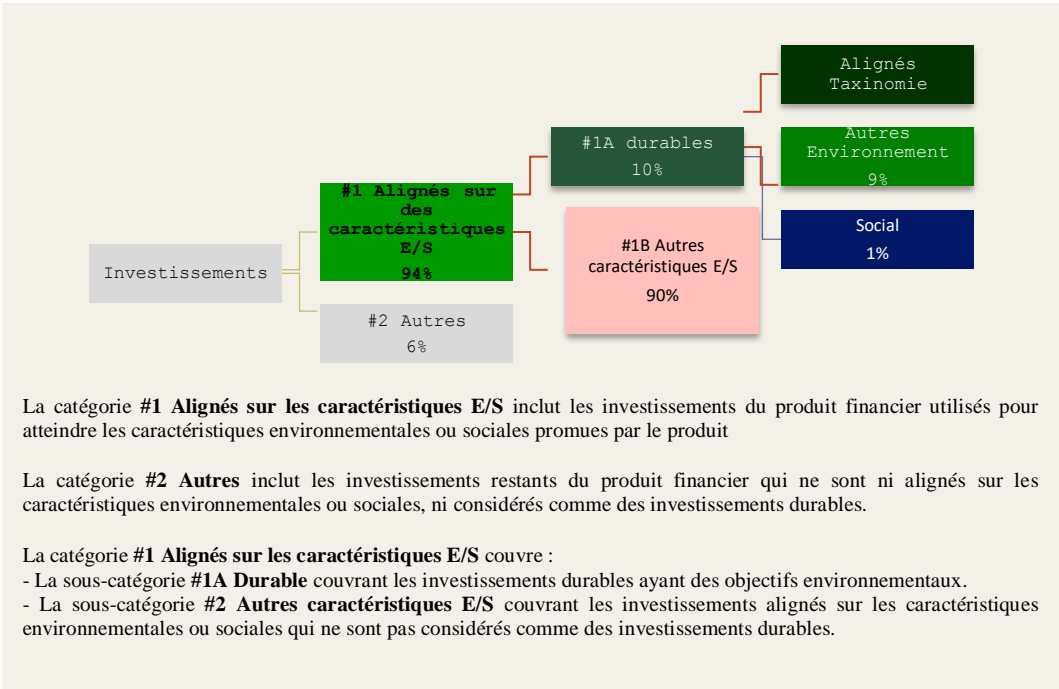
Alignés Taxinomie

#1A durables
10%

Autres Environnement
9%

#1 Alignés sur des caractéristiques E/S
94%

Social
1%

#1B Autres caractéristiques E/S
90%

Investissements

#2 Autres
6%

La catégorie **#1 Alignés sur les caractéristiques E/S** inclut les investissements du produit financier utilisés pour atteindre les caractéristiques environnementales ou sociales promues par le produit

La catégorie **#2 Autres** inclut les investissements restants du produit financier qui ne sont ni alignés sur les caractéristiques environnementales ou sociales, ni considérés comme des investissements durables.

La catégorie **#1 Alignés sur les caractéristiques E/S** couvre :
- La sous-catégorie **#1A Durable** couvrant les investissements durables ayant des objectifs environnementaux.
- La sous-catégorie **#2 Autres caractéristiques E/S** couvrant les investissements alignés sur les caractéristiques environnementales ou sociales qui ne sont pas considérés comme des investissements durables.